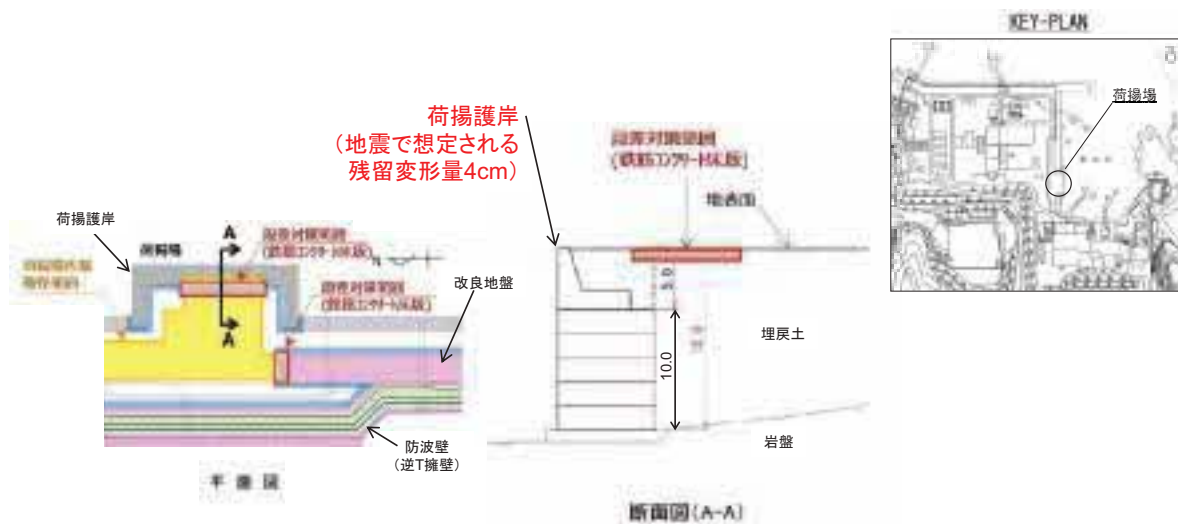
KEY-PLAN

荷揚場

荷揚護岸
（地震で想定される
残留変形量4cm）

段差対策範囲
（鉄筋コンクリート床版）

地表面

荷揚護岸

荷揚場

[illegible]

A

段差対策範囲
（鉄筋コンクリート床版）

段差対策範囲
（鉄筋コンクリート床版）

A

改良地盤

10.0

埋戻土

岩盤

防波壁
（逆T擁壁）

平面図

断面図（A-A）